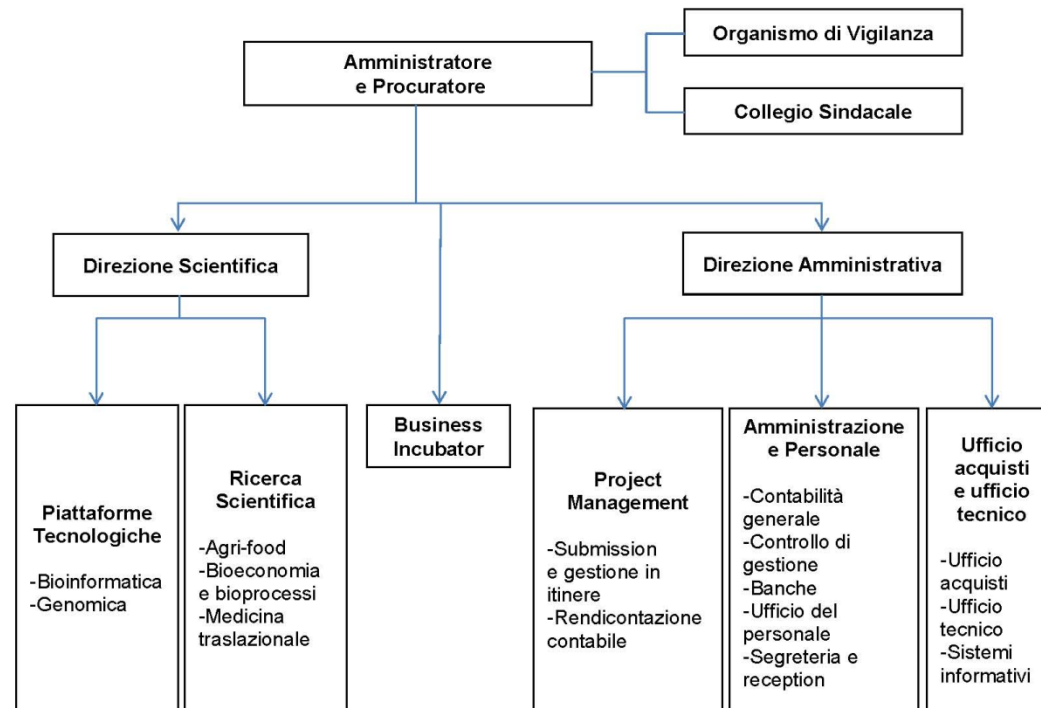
Amministratore e Procuratore

Organismo di Vigilanza

Collegio Sindacale

Direzione Scientifica

Direzione Amministrativa

Piattaforme Tecnologiche

-Bioinformatica
-Genomica

Ricerca Scientifica

-Agri-food
-Bioeconomia e bioprocessi
-Medicina traslazionale

Business Incubator

Project Management

-Submission e gestione in itinere
-Rendicontazione contabile

Amministrazione e Personale

-Contabilità generale
-Controllo di gestione
-Banche
-Ufficio del personale
-Segreteria e reception

Ufficio acquisti e ufficio tecnico

-Ufficio acquisti
-Ufficio tecnico
-Sistemi informativi